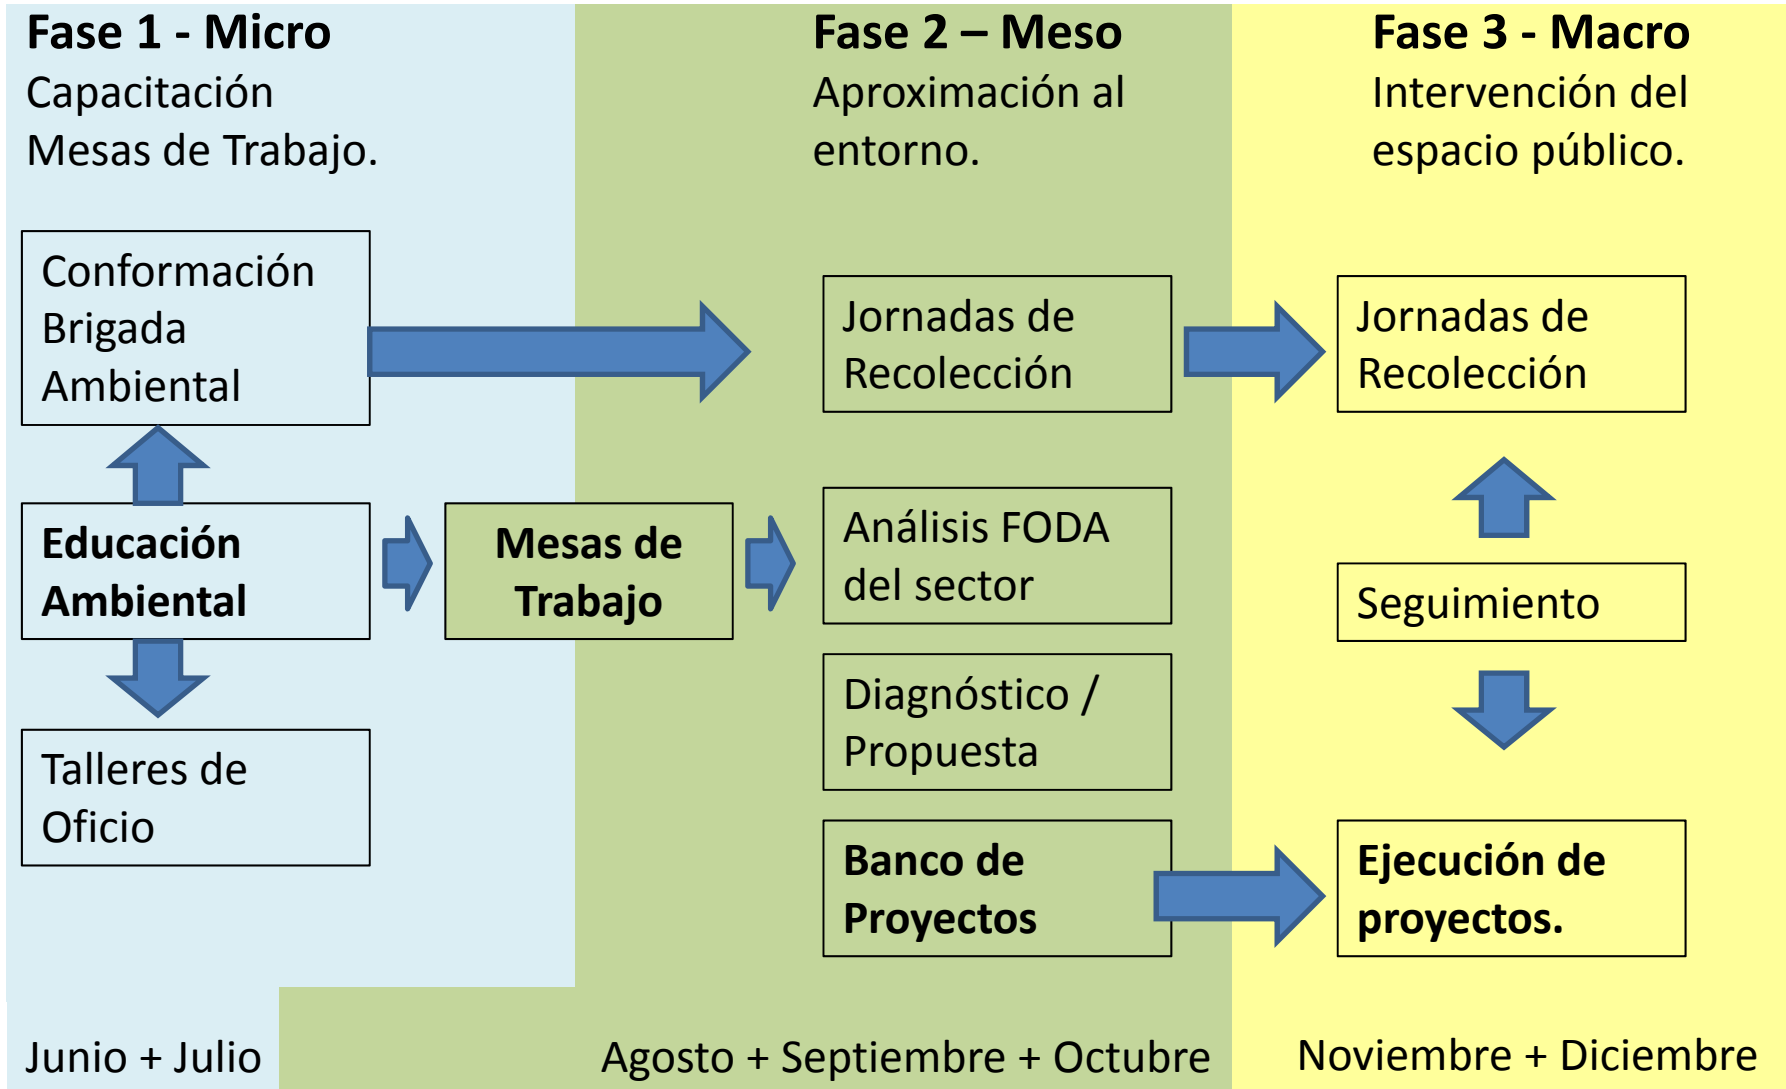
**Fase 1 - Micro**
Capacitación Mesas de Trabajo.

**Fase 2 – Meso**
Aproximación al entorno.

**Fase 3 - Macro**
Intervención del espacio público.

Conformación Brigada Ambiental

**Educación Ambiental**

Talleres de Oficio

**Mesas de Trabajo**

Jornadas de Recolección

Análisis FODA del sector

Diagnóstico / Propuesta

**Banco de Proyectos**

Jornadas de Recolección

Seguimiento

**Ejecución de proyectos.**

Junio + Julio

Agosto + Septiembre + Octubre

Noviembre + Diciembre